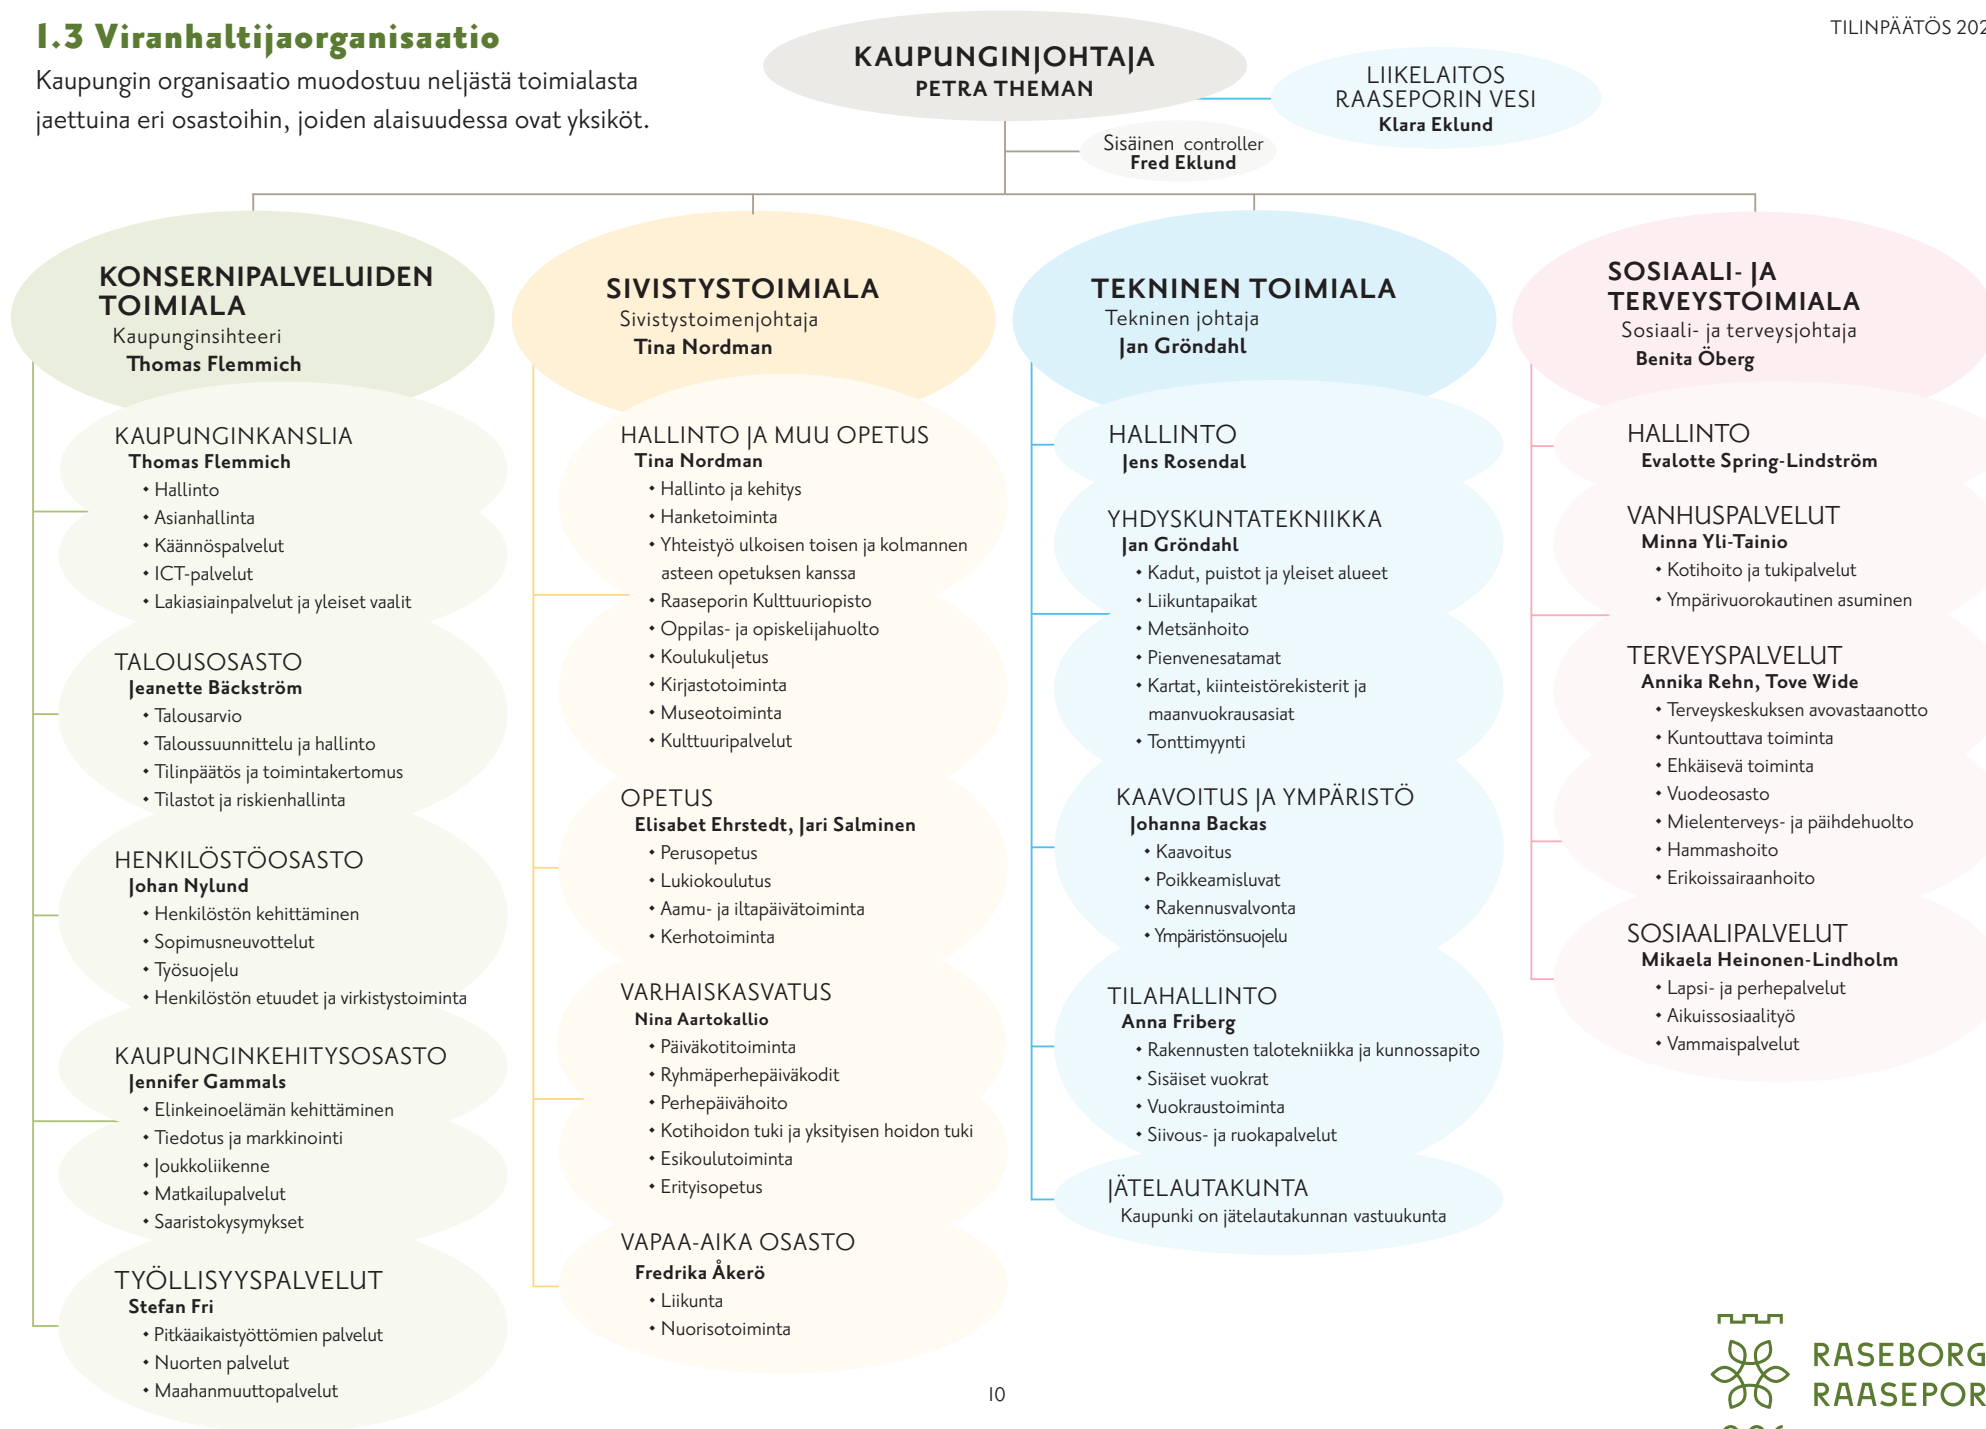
1.3 Viranhaltijaorganisaatio

Kaupungin organisaatio muodostuu neljästä toimialasta jaettuina eri osastoihin, joiden alaisuudessa ovat yksiköt.

TILINPÄÄTÖS 202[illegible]

KAUPUNGINJOHTAJA
PETRA THEMAN

LIIKELAITOS
RAASEPORIN VESI
Klara Eklund

Sisäinen controller
Fred Eklund

KONSERNIPALVELUIDEN TOIMIALA
Kaupunginsihteeri
Thomas Flemmich

KAUPUNGINKANSLIA
Thomas Flemmich
• Hallinto
• Asianhallinta
• Käännöspalvelut
• ICT-palvelut
• Lakiasiainpalvelut ja yleiset vaalit

TALOUSOSASTO
Jeanette Bäckström
• Talousarvio
• Taloussuunnittelu ja hallinto
• Tilinpäätös ja toimintakertomus
• Tilastot ja riskienhallinta

HENKILÖSTÖOSASTO
Johan Nylund
• Henkilöstön kehittäminen
• Sopimusneuvottelut
• Työsuojelu
• Henkilöstön etuudet ja virkistystoiminta

KAUPUNGINKEHITYSOSASTO
Jennifer Gammals
• Elinkeinoelämän kehittäminen
• Tiedotus ja markkinointi
• Joukkoliikenne
• Matkailupalvelut
• Saaristokysymykset

TYÖLLISYYSPALVELUT
Stefan Fri
• Pitkäaikaistyöttömien palvelut
• Nuorten palvelut
• Maahanmuuttopalvelut

SIVISTYSTOIMIALA
Sivistystoimenjohtaja
Tina Nordman

HALLINTO JA MUU OPETUS
Tina Nordman
• Hallinto ja kehitys
• Hanketoiminta
• Yhteistyö ulkoisen toisen ja kolmannen asteen opetuksen kanssa
• Raaseporin Kulttuuriopisto
• Oppilas- ja opiskelijahuolto
• Koulukuljetus
• Kirjastotoiminta
• Museotoiminta
• Kulttuuripalvelut

OPETUS
Elisabet Ehrstedt, Jari Salminen
• Perusopetus
• Lukiokoulutus
• Aamu- ja iltapäivätoiminta
• Kerhotoiminta

VARHAISKASVATUS
Nina Aartokallio
• Päiväkotitoiminta
• Ryhmäperhepäiväkodit
• Perhepäivähoito
• Kotihoidon tuki ja yksityisen hoidon tuki
• Esikoulutoiminta
• Erityisopetus

VAPAA-AIKA OSASTO
Fredrika Åkerö
• Liikunta
• Nuorisotoiminta

TEKNINEN TOIMIALA
Tekninen johtaja
Jan Gröndahl

HALLINTO
Jens Rosendal

YHDYSKUNTATEKNIIKKA
Jan Gröndahl
• Kadut, puistot ja yleiset alueet
• Liikuntapaikat
• Metsänhoito
• Pienvenesatamat
• Kartat, kiinteistörekisterit ja maanvuokrausasiat
• Tonttimyynti

KAAVOITUS JA YMPÄRISTÖ
Johanna Backas
• Kaavoitus
• Poikkeamisluvat
• Rakennusvalvonta
• Ympäristönsuojelu

TILAHALLINTO
Anna Friberg
• Rakennusten talotekniikka ja kunnossapito
• Sisäiset vuokrat
• Vuokraustoiminta
• Siivous- ja ruokapalvelut

JÄTELAUTAKUNTA
Kaupunki on jätelautakunnan vastuukunta

SOSIAALI- JA TERVEYSTOIMIALA
Sosiaali- ja terveysjohtaja
Benita Öberg

HALLINTO
Evalotte Spring-Lindström

VANHUSPALVELUT
Minna Yli-Tainio
• Kotihoito ja tukipalvelut
• Ympärivuorokautinen asuminen

TERVEYSPALVELUT
Annika Rehn, Tove Wide
• Terveyskeskuksen avovastaanotto
• Kuntouttava toiminta
• Ehkäisevä toiminta
• Vuodeosasto
• Mielenterveys- ja päihdehuolto
• Hammashoito
• Erikoissairaanhoito

SOSIAALIPALVELUT
Mikaela Heinonen-Lindholm
• Lapsi- ja perhepalvelut
• Aikuissosiaalityö
• Vammaispalvelut

10

RASEBORG
RAASEPOR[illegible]